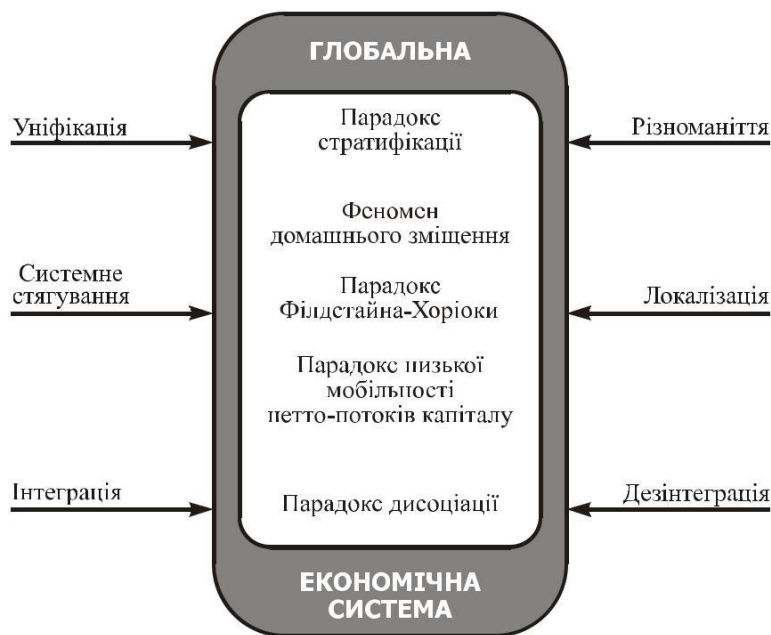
ГЛОБАЛЬНА

Уніфікація

Парадокс стратифікації

Різноманіття

Феномен домашнього зміщення

Системне стягування

Парадокс Філдстайна-Хоріоки

Локалізація

Парадокс низької мобільності нетто-потоків капіталу

Інтеграція

Парадокс дисоціації

Дезінтеграція

ЕКОНОМІЧНА СИСТЕМА